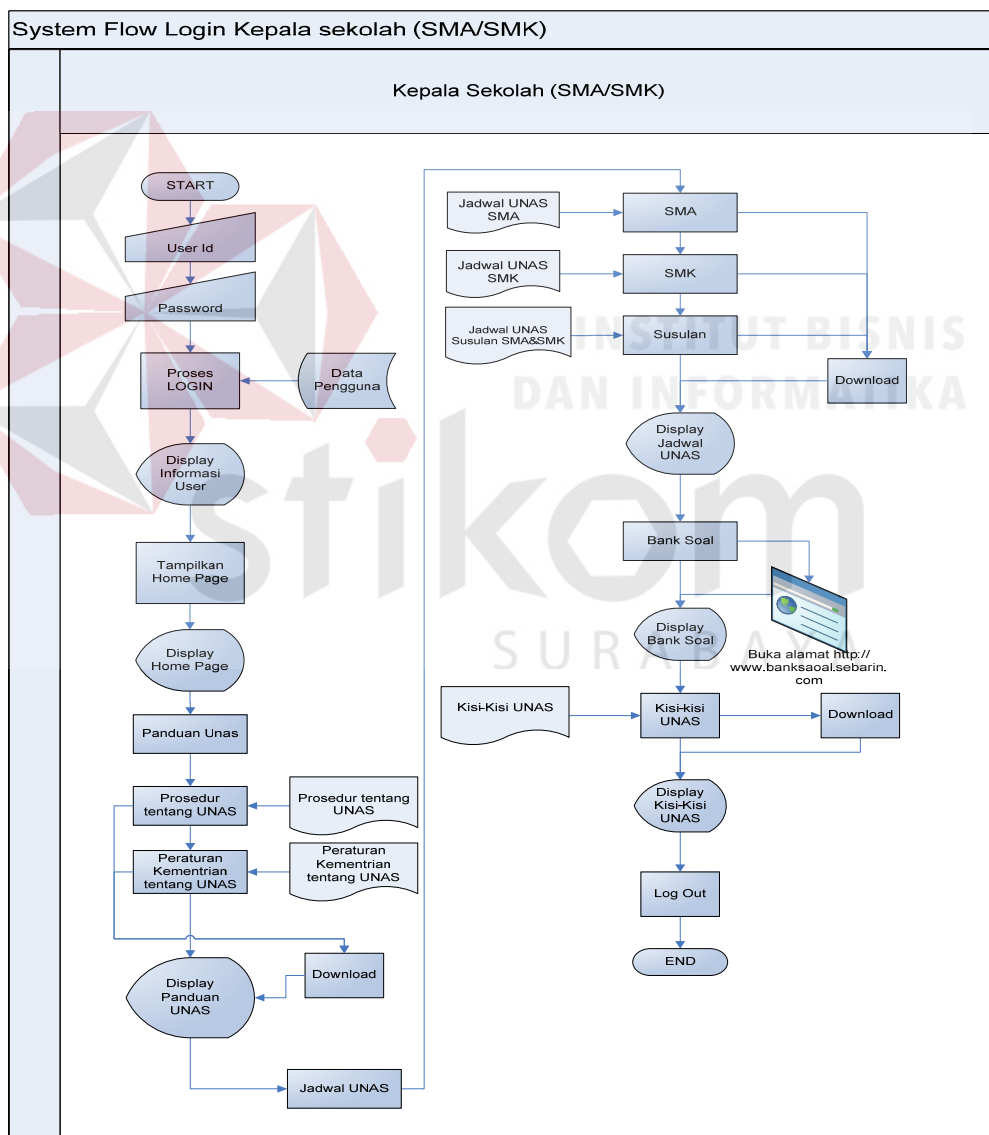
System Flow Login Kepala sekolah (SMA/SMK)

Kepala Sekolah (SMA/SMK)

START

User Id

Password

Proses LOGIN

Data Pengguna

Display Informasi User

Tampilkan Home Page

Display Home Page

Panduan Unas

Prosedur tentang UNAS

Prosedur tentang UNAS

Peraturan Kementrian tentang UNAS

Peraturan Kementrian tentang UNAS

Download

Display Panduan UNAS

Jadwal UNAS

Jadwal UNAS SMA

SMA

Jadwal UNAS SMK

SMK

Jadwal UNAS Susulan SMA&SMK

Susulan

Download

Display Jadwal UNAS

Bank Soal

Display Bank Soal

Buka alamat http://www.banksaoal.sebarin.com

Kisi-Kisi UNAS

Kisi-kisi UNAS

Download

Display Kisi-Kisi UNAS

Log Out

END

INSTITUT BISNIS DAN INFORMATIKA

stikom

SURABAYA